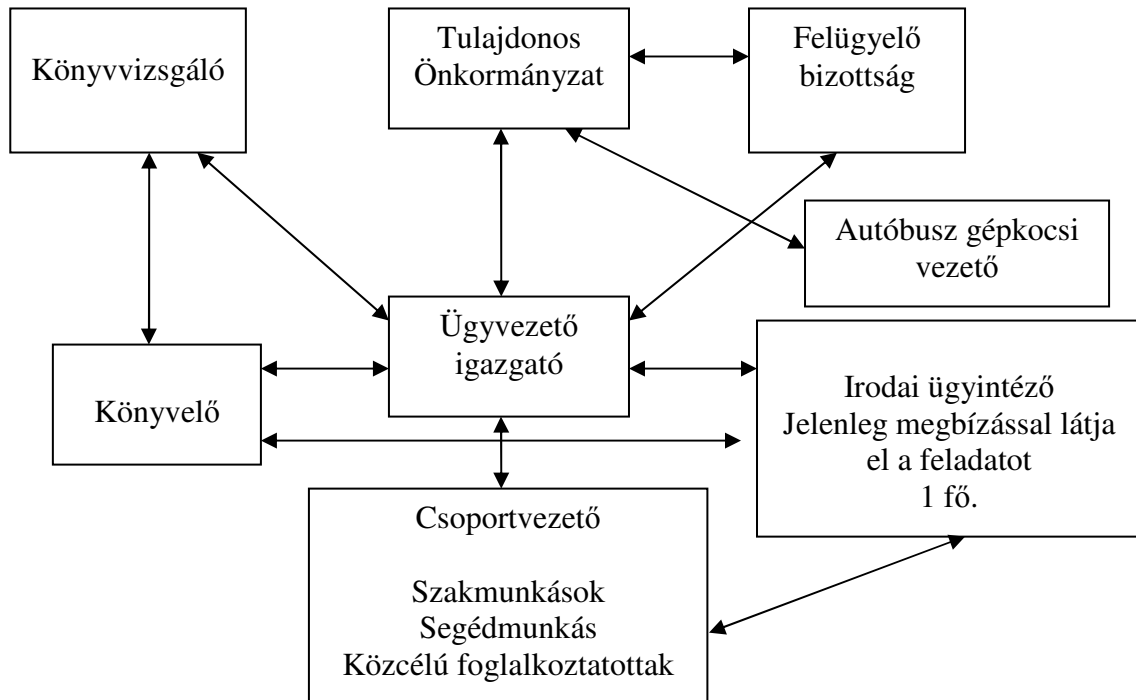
Könyvvizsgáló

Tulajdonos Önkormányzat

Felügyelő bizottság

Autóbusz gépkocsi vezető

Ügyvezető igazgató

Könyvelő

Irodai ügyintéző
Jelenleg megbízással látja el a feladatot
1 fő.

Csoportvezető

Szakmunkások
Segédmunkás
Közcélú foglalkoztatottak